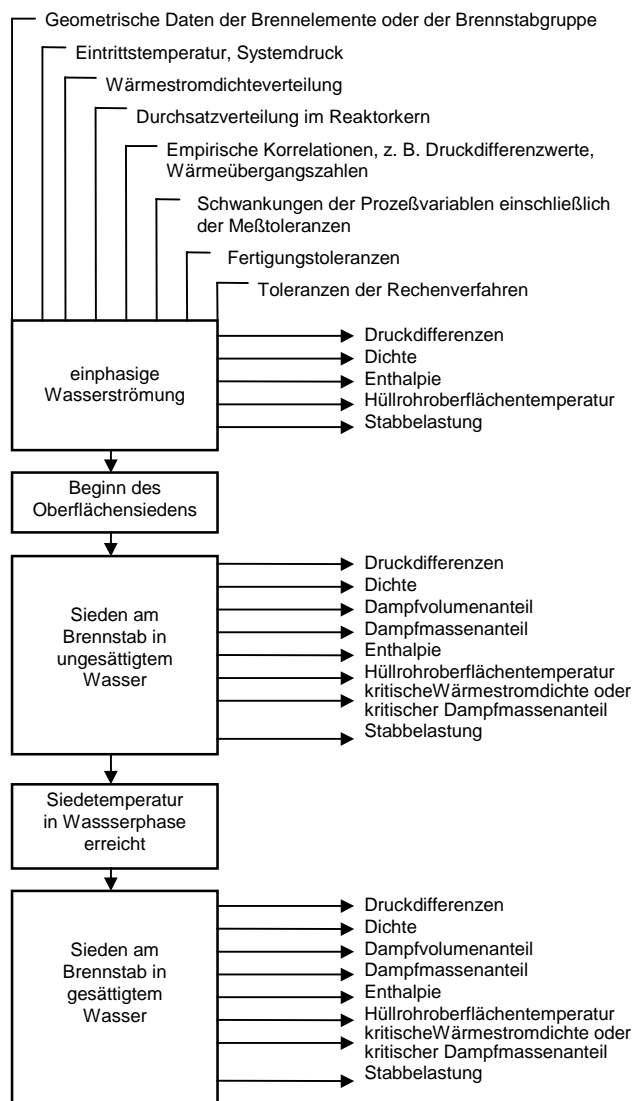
Geometrische Daten der Brennelemente oder der Brennstabgruppe

Eintrittstemperatur, Systemdruck

Wärmestromdichteverteilung

Durchsatzverteilung im Reaktorkern

Empirische Korrelationen, z. B. Druckdifferenzwerte, Wärmeübergangszahlen

Schwankungen der Prozeßvariablen einschließlich der Meßtoleranzen

Fertigungstoleranzen

Toleranzen der Rechenverfahren

einphasige Wasserströmung

Druckdifferenzen
Dichte
Enthalpie
Hüllrohroberflächentemperatur
Stabbelastung

Beginn des Oberflächensiedens

Sieden am Brennstab in ungesättigtem Wasser

Druckdifferenzen
Dichte
Dampfvolumenanteil
Dampfmassenanteil
Enthalpie
Hüllrohroberflächentemperatur
kritischeWärmestromdichte oder kritischer Dampfmassenanteil
Stabbelastung

Siedetemperatur in Wassserphase erreicht

Sieden am Brennstab in gesättigtem Wasser

Druckdifferenzen
Dichte
Dampfvolumenanteil
Dampfmassenanteil
Enthalpie
Hüllrohroberflächentemperatur
kritischeWärmestromdichte oder kritischer Dampfmassenanteil
Stabbelastung